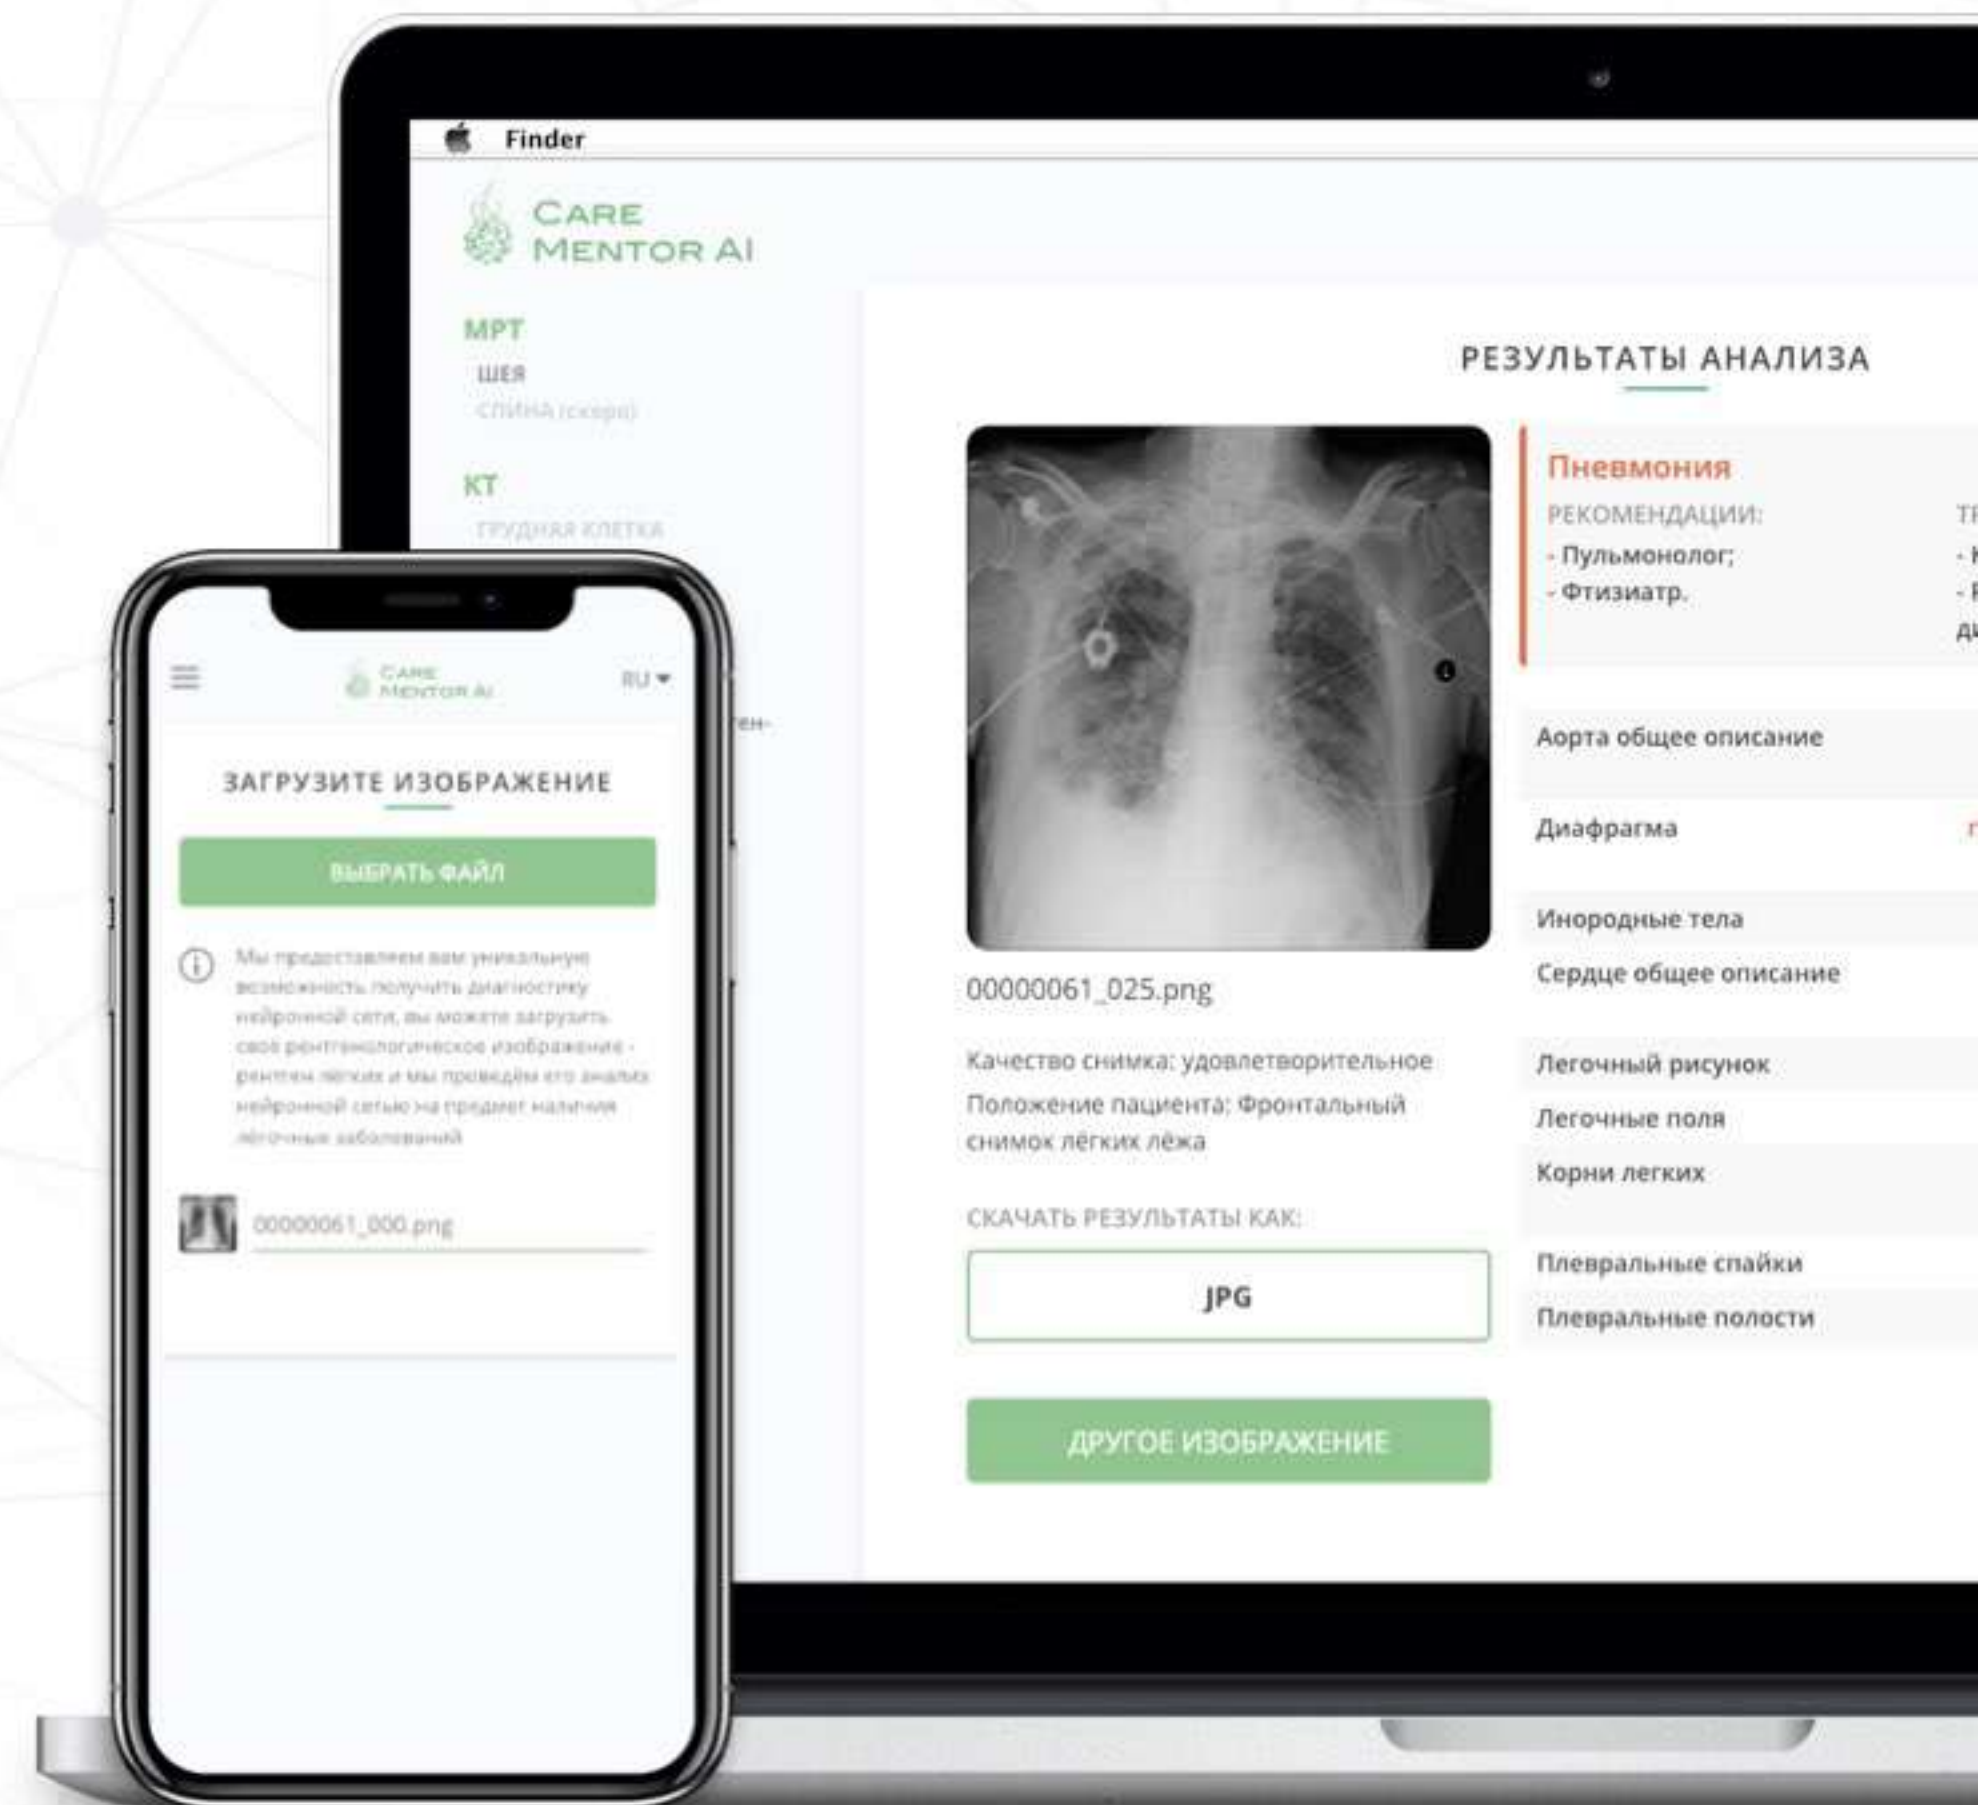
Finder

CARE MENTOR AI

МРТ
ШЕЯ
СПИНА (скоро)

КТ
ГРУДНАЯ КЛЕТКА

РЕЗУЛЬТАТЫ АНАЛИЗА

00000061_025.png

Качество снимка: удовлетворительное

Положение пациента: Фронтальный снимок лёгких лёжа

СКАЧАТЬ РЕЗУЛЬТАТЫ КАК:

JPG

ДРУГОЕ ИЗОБРАЖЕНИЕ

Пневмония
РЕКОМЕНДАЦИИ:
- Пульмонолог;
- Фтизиатр.

Аорта общее описание
Диафрагма
Инородные тела
Сердце общее описание
Легочный рисунок
Легочные поля
Корни легких
Плевральные спайки
Плевральные полости

CARE MENTOR AI
RU

ЗАГРУЗИТЕ ИЗОБРАЖЕНИЕ

ВЫБРАТЬ ФАЙЛ

Мы предоставляем вам уникальную возможность получить диагностику нейронной сети, вы можете загрузить своё рентгенологическое изображение - рентген лёгких и мы проведём его анализ нейронной сетью на предмет наличия лёгочных заболеваний

00000061_000.png